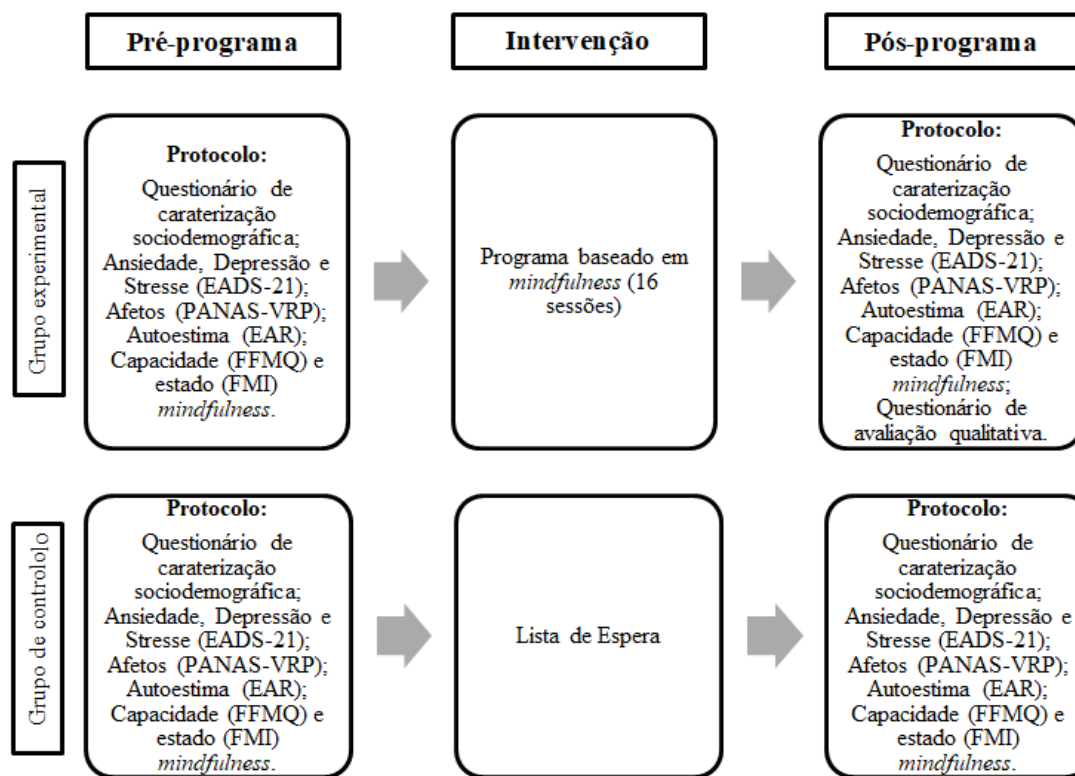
Pré-programa

Intervenção

Pós-programa

Grupo experimental

Protocolo:
Questionário de caraterização sociodemográfica; Ansiedade, Depressão e Stresse (EADS-21); Afetos (PANAS-VRP); Autoestima (EAR); Capacidade (FFMQ) e estado (FMI) *mindfulness*.

Programa baseado em *mindfulness* (16 sessões)

Protocolo:
Questionário de caraterização sociodemográfica; Ansiedade, Depressão e Stresse (EADS-21); Afetos (PANAS-VRP); Autoestima (EAR); Capacidade (FFMQ) e estado (FMI) *mindfulness*; Questionário de avaliação qualitativa.

Grupo de contrololo

Protocolo:
Questionário de caraterização sociodemográfica; Ansiedade, Depressão e Stresse (EADS-21); Afetos (PANAS-VRP); Autoestima (EAR); Capacidade (FFMQ) e estado (FMI) *mindfulness*.

Lista de Espera

Protocolo:
Questionário de caraterização sociodemográfica; Ansiedade, Depressão e Stresse (EADS-21); Afetos (PANAS-VRP); Autoestima (EAR); Capacidade (FFMQ) e estado (FMI) *mindfulness*.